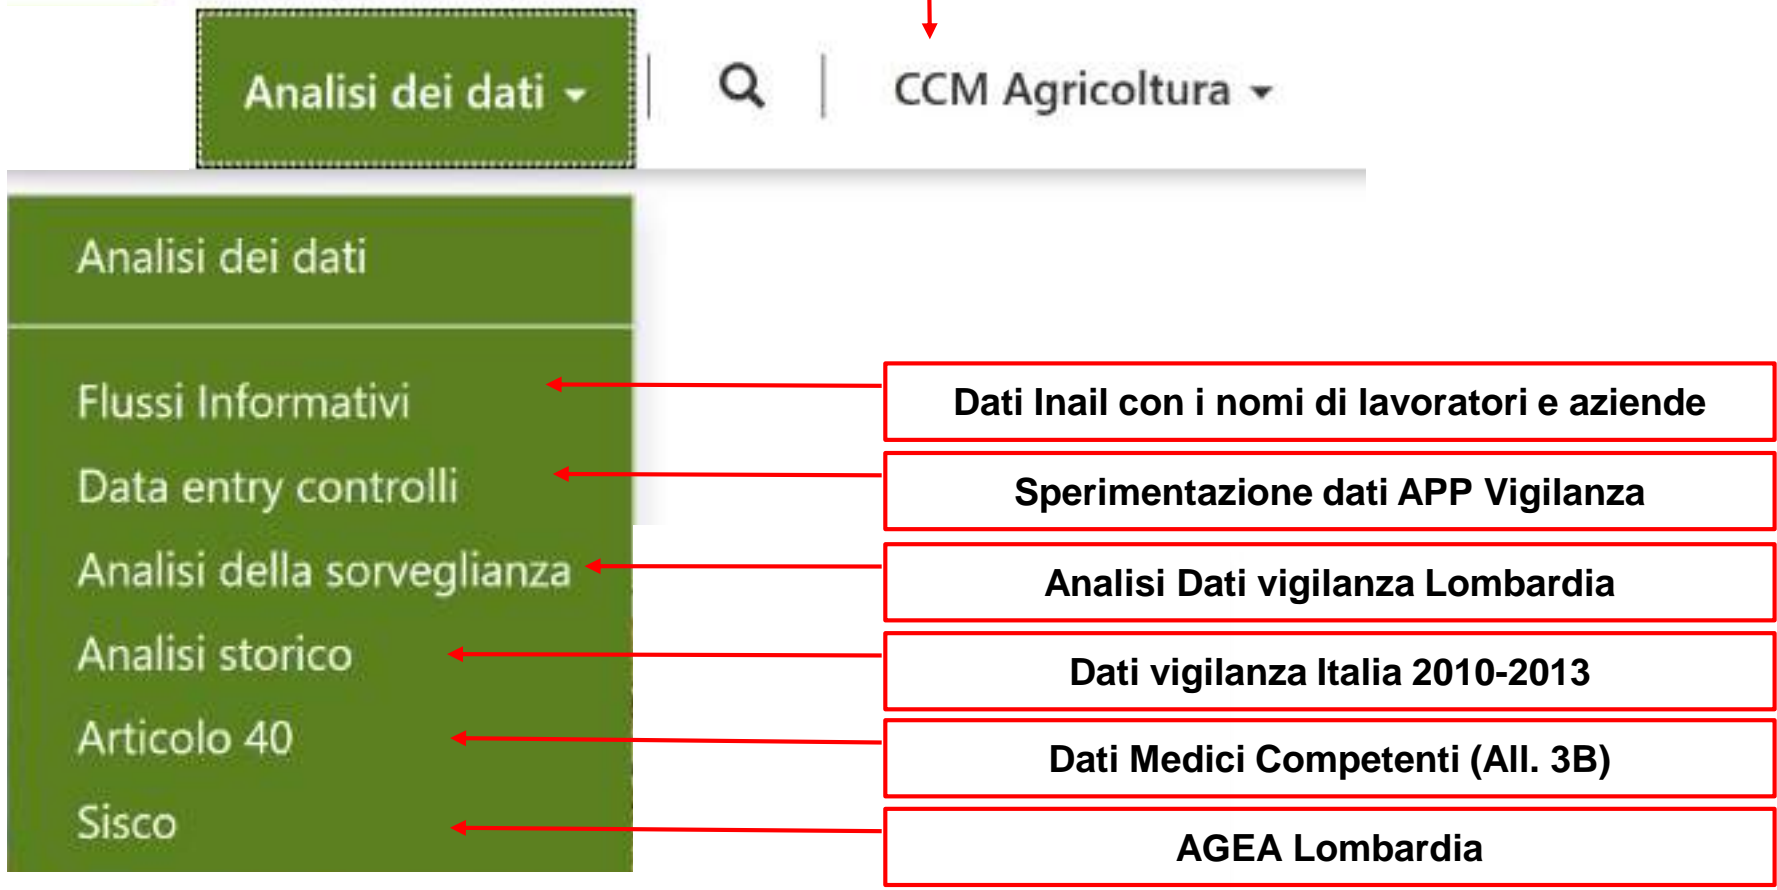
Analisi dei dati

CCM Agricoltura

Analisi dei dati

Flussi Informativi

Data entry controlli

Analisi della sorveglianza

Analisi storico

Articolo 40

Sisco

Dati Inail con i nomi di lavoratori e aziende

Sperimentazione dati APP Vigilanza

Analisi Dati vigilanza Lombardia

Dati vigilanza Italia 2010-2013

Dati Medici Competenti (All. 3B)

AGEA Lombardia